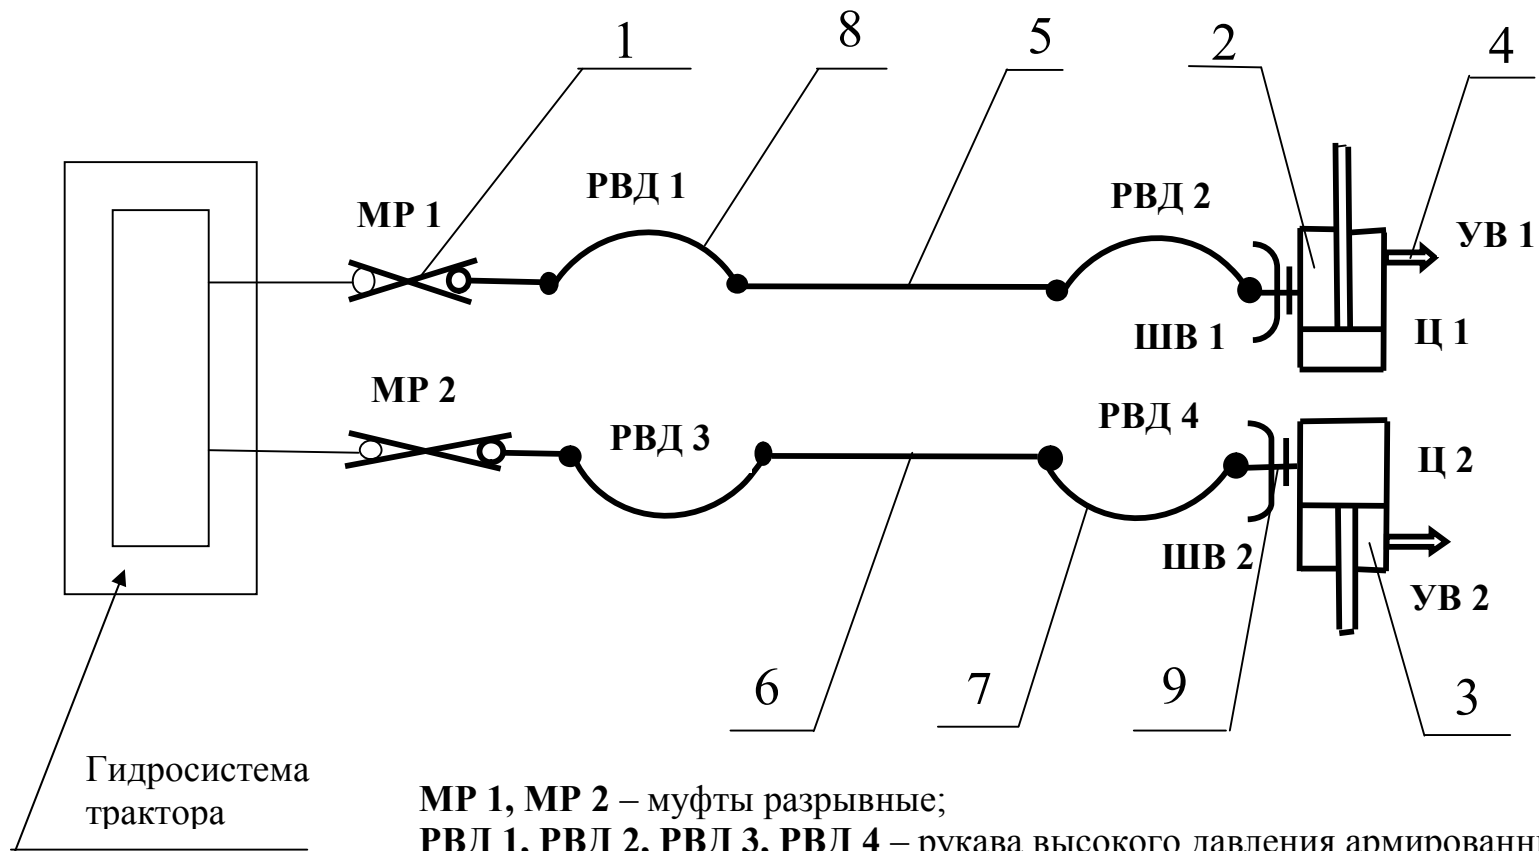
1
8
5
2
4
РВД 1
РВД 2
МР 1
УВ 1
ШВ 1
Ц 1
МР 2
РВД 4
РВД 3
Ц 2
ШВ 2
УВ 2
6
7
9
3

Гидросистема трактора

**МР 1, МР 2** – муфты разрывные;

**РВД 1, РВД 2, РВД 3, РВД 4** – рукава высокого давления армированн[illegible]